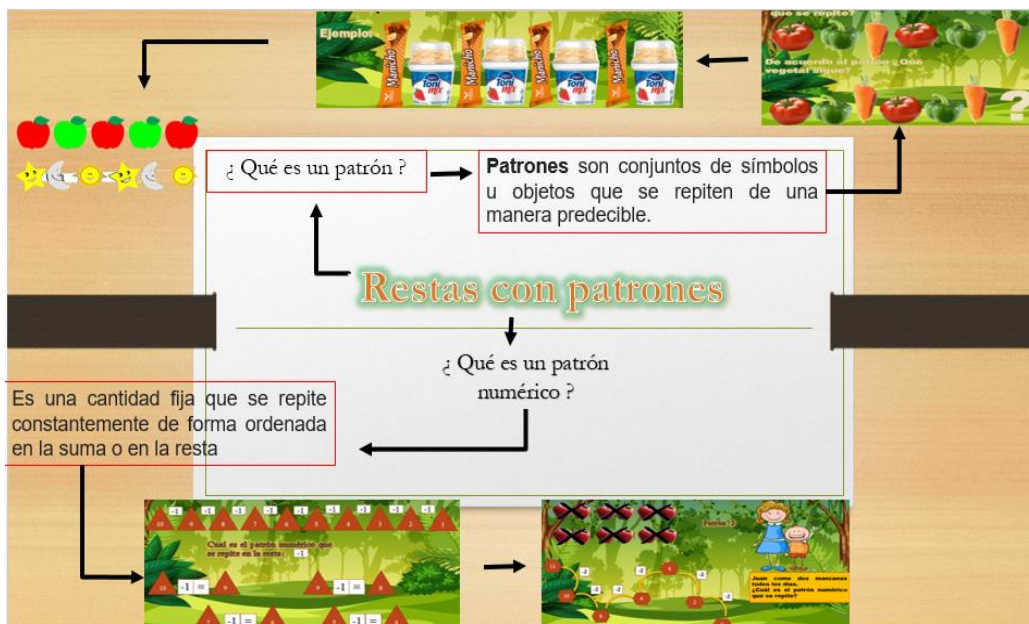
Ejemplo:

Manicho

Toni mix

que se repite?

De acuerdo al patrón ¿Qué vegetal sigue?

?

¿ Qué es un patrón ?

**Patrones** son conjuntos de símbolos u objetos que se repiten de una manera predecible.

Restas con patrones

¿ Qué es un patrón numérico ?

Es una cantidad fija que se repite constantemente de forma ordenada en la suma o en la resta

Cuál es el patrón numérico que se repite en la resta: -1

-1 =

Juan come dos manzanas todos los días. ¿Cuál es el patrón numérico que se repite?

-2